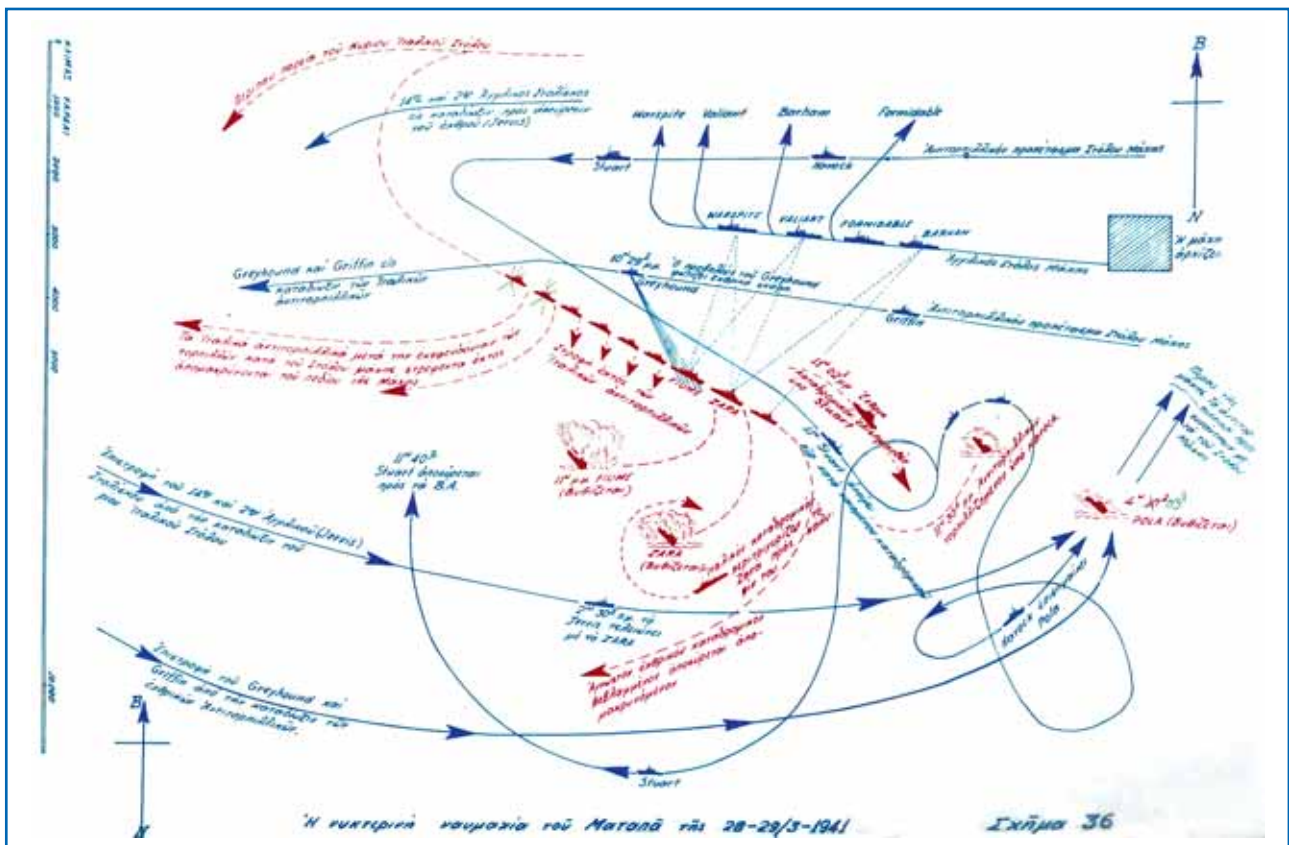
Β

Ν

Β

Ν

Warspite

Valiant

Barham

Formidable

Stuart

Havock

WARSPITE

VALIANT

FORMIDABLE

BARHAM

Ἀντιτορπιλλικὰ προπέτασμα Στόλου Μάχης

Ἀγγλικὸς Στόλος Μάχης

Ἡ μάχη ἀρχίζει

14η καὶ 2α Ἀγγλικαὶ Στολίσκοι πρὸς καταδίωξιν πρὸς ἀνεύρεσιν τοῦ ἐχθροῦ (Jervis)

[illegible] πορεία τοῦ κυρίου Ἰταλικοῦ Στόλου

Greyhound καὶ Griffin εἰς καταδίωξιν τῶν Ἰταλικῶν ἀντιτορπιλλικῶν

10h 28m μ.μ. Ἡ προβολεὺς τοῦ Greyhound φωτίζει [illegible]

Greyhound

Griffin

Ἀντιτορπιλλικὰ προπέτασμα Στόλου Μάχης

Τὰ Ἰταλικὰ ἀντιτορπιλλικὰ μετὰ τὴν ἐκτόξευσιν τῶν τορπιλλῶν κατὰ τοῦ Στόλου μάχης στρέφονται ἐκτὸς ἀπομακρύνονται τοῦ πεδίου τῆς μάχης

Στροφὴ ἐκτὸς τῶν Ἰταλικῶν ἀντιτορπιλλικῶν

ZARA

11h μ.μ. FIUME (Βυθίζεται)

11h 03m μ.μ. Stuart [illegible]

11h 40m Stuart ἀπομακρύνεται πρὸς τὰ Β.Α.

Stuart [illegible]

11h 35m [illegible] ἀντιτορπιλλικὰ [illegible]

ZARA (Βυθίζεται)

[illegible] καταδρομικὸν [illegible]

4h 10m POLA (Βυθίζεται)

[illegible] Pola

Πορεία τῆς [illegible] Στόλου Μάχης

Ἐπιστροφὴ τοῦ 14ου καὶ 2ου Ἀγγλικοῦ (Jervis) Στολίσκου ἀπὸ τὴν καταδίωξιν τοῦ κυρίου Ἰταλικοῦ Στόλου

2h 30m μ.μ. τὸ Jervis τελειώνει μὲ τὸ ZARA

Ἄγνωστον ἐχθρικὸν καταδρομικὸν θεαθὲν ἀπομακρύνεται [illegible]

Ἐπιστροφὴ τοῦ Greyhound καὶ Griffin ἀπὸ τὴν καταδίωξιν τῶν ἐχθρικῶν ἀντιτορπιλλικῶν

Stuart

Ἡ νυκτερινὴ ναυμαχία τοῦ Ματαπᾶ τῆς 28-29/3-1941

Σχῆμα 36